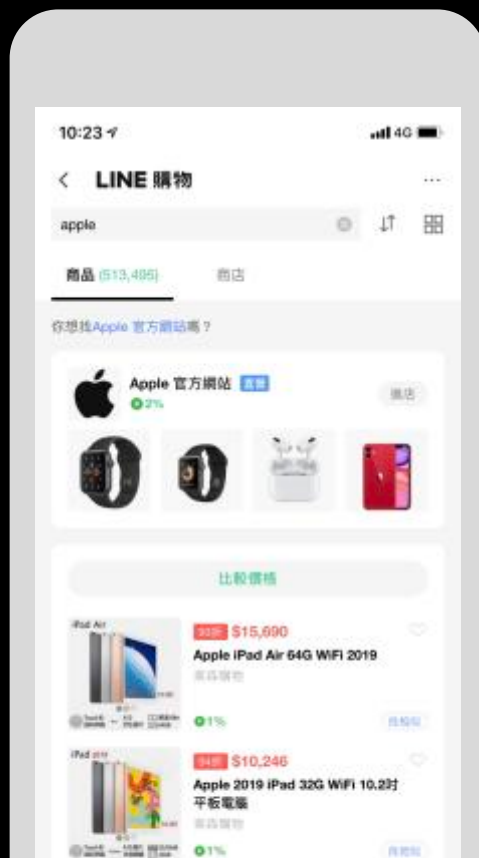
10:23

4G

< LINE 購物

apple

商品 (513,495)

商店

你想找Apple 官方網站嗎？

Apple 官方網站 直營

2%

進店

比較價格

iPad Air

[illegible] $15,690

Apple iPad Air 64G WiFi 2019

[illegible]

1%

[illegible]

iPad 2019

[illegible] $10,246

Apple 2019 iPad 32G WiFi 10.2吋 平板電腦

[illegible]

1%

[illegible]